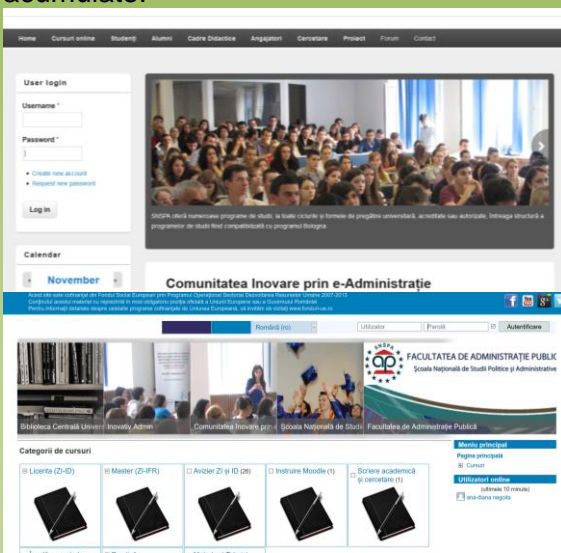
acumulate.

Home Cursuri online Studenți Alumni Cadre Didactice Angajatori Cercetare Proiect Forum Contact

User login

Username *

Password *

• Create new account
• Request new password

Log in

Calendar

‹ November ›

SNSPA oferă numeroase programe de studii, la toate ciclurile și formele de pregătire universitară, acreditate sau autorizate, întreaga structură a programelor de studii fiind compatibilizată cu programul Bologna.

Comunitatea Inovare prin e-Administrație

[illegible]

Română (ro) Utilizator Parolă Autentificare

FACULTATEA DE ADMINISTRAȚIE PUBLIC
Școala Națională de Studii Politice și Administrative

Biblioteca Centrală Univer Inovativ Admin Comunitatea Inovare prin e Școala Națională de Studii Facultatea de Administrație Publică

Categorii de cursuri

Licenta (ZI-ID) Master (ZI-IFR) Avizier ZI și ID (26) Instruire Moodle (1) Scriere academică și cercetare (1)

Meniu principal
Pagina principală
Cursuri

Utilizatori online
(ultimele 10 minute)
ana-diana negoita